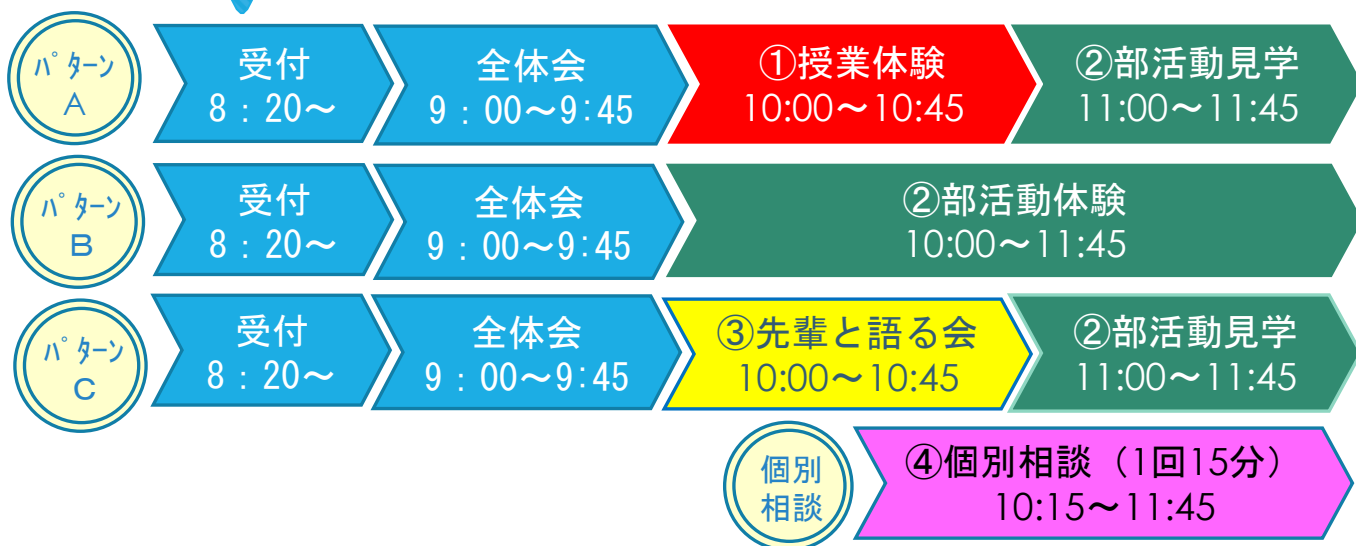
パターン
A

受付
8：20～

全体会
9：00～9：45

①授業体験
10:00～10:45

②部活動見学
11:00～11:45

パターン
B

受付
8：20～

全体会
9：00～9：45

②部活動体験
10:00～11:45

パターン
C

受付
8：20～

全体会
9：00～9：45

③先輩と語る会
10:00～10:45

②部活動見学
11:00～11:45

個別
相談

④個別相談（1回15分）
10:15～11:45